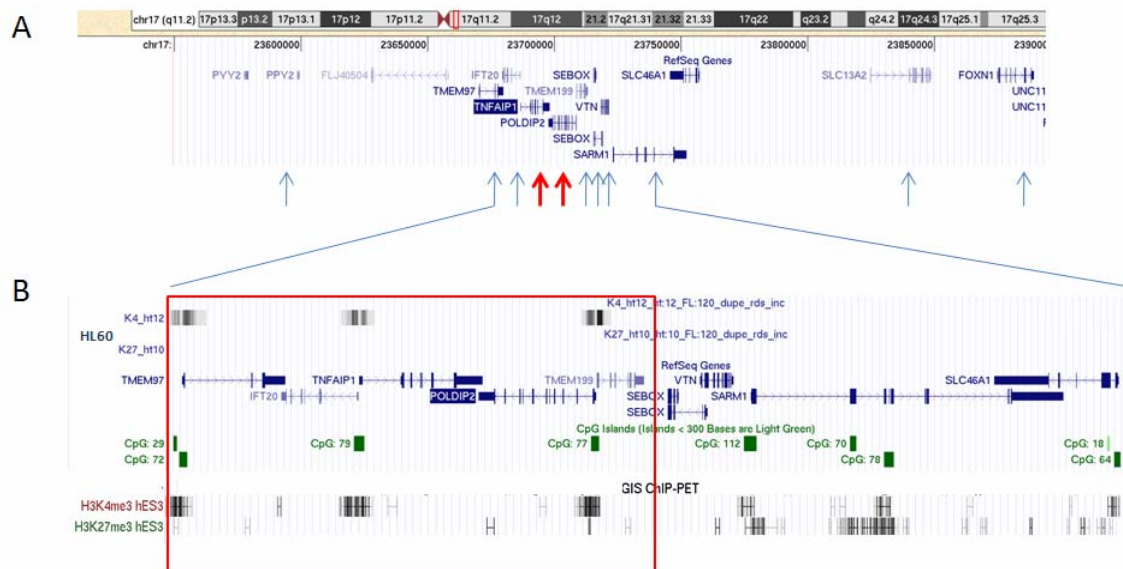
A

chr17 (q11.2) 17p13.3 p13.2 17p13.1 17p12 17p11.2 17q11.2 17q12 21.2 17q21.31 21.32 21.33 17q22 q23.2 q24.2 17q24.3 17q25.1 17q25.3

chr17: 23600000 23650000 23700000 23750000 23800000 23850000 23900000

RefSeq Genes

PYY2 PPY2 FLJ40504 IFT20 SEBOX SLC46A1 SLC13A2 FOXN1 TMEM97 TMEM199 UNC11 TNFAIP1 VTN UNC11 POLDIP2 SEBOX SARM1

B

K4_ht12 K4_ht12_ht:12_FL:120_dupe_rds_inc
HL60
K27_ht10 K27_ht10_ht:10_FL:120_dupe_rds_inc

RefSeq Genes
TMEM97 TNFAIP1 TMEM199 VTN SLC46A1
IFT20 POLDIP2 SARM1
SEBOX
SEBOX

CpG Islands (Islands < 300 Bases are Light Green)
CpG: 29 CpG: 79 CpG: 77 CpG: 112 CpG: 70 CpG: 18
CpG: 72 CpG: 78 CpG: 64

GIS ChIP-PET
H3K4me3 hES3
H3K27me3 hES3